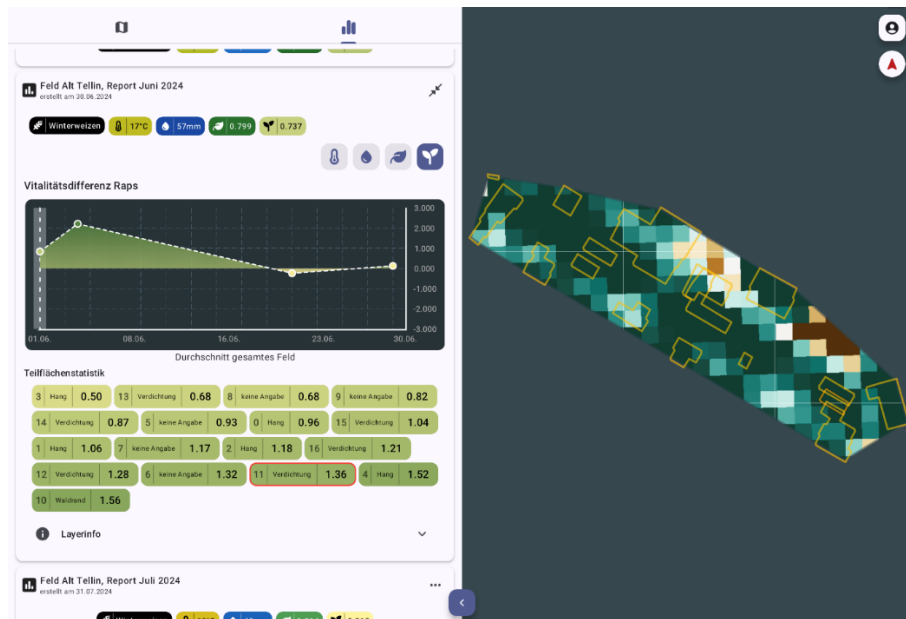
Feld Alt Tellin, Report Juni 2024
erstellt am 30.06.2024

Winterweizen 17°C 57mm 0.799 0.737

Vitalitätsdifferenz Raps

3.000
2.000
1.000
0.000
-1.000
-2.000
-3.000

01.06. 08.06. 16.06. 23.06. 30.06.

Durchschnitt gesamtes Feld

Teilflächenstatistik

| 3 | Hang | 0.50 | 13 | Verdichtung | 0.68 | 8 | keine Angabe | 0.68 | 9 | keine Angabe | 0.82 |
|---|---|---|---|---|---|---|---|---|---|---|---|
| 14 | Verdichtung | 0.87 | 5 | keine Angabe | 0.93 | 0 | Hang | 0.96 | 15 | Verdichtung | 1.04 |
| 1 | Hang | 1.06 | 7 | keine Angabe | 1.17 | 2 | Hang | 1.18 | 16 | Verdichtung | 1.21 |
| 12 | Verdichtung | 1.28 | 6 | keine Angabe | 1.32 | 11 | Verdichtung | 1.36 | 4 | Hang | 1.52 |
| 10 | Waldrand | 1.56 | | | | | | | | | |

Layerinfo

Feld Alt Tellin, Report Juli 2024
erstellt am 31.07.2024